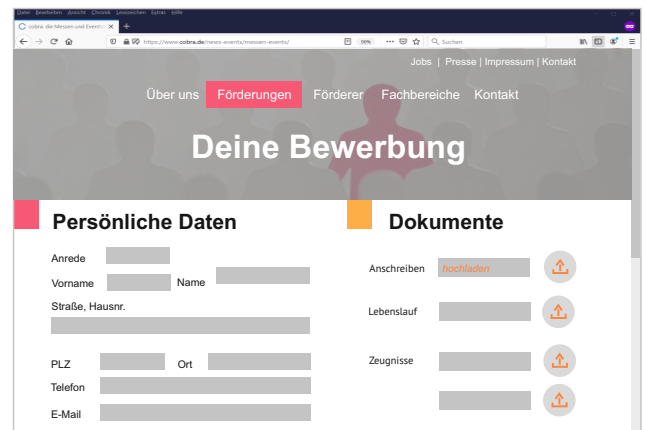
Datei Bearbeiten Ansicht Chronik Lesezeichen Extras Hilfe

cobra: die Messen und Events ×

https://www.cobra.de/news-events/messen-events/

90%

Suchen

Jobs | Presse | Impressum | Kontakt

Über uns Förderungen Förderer Fachbereiche Kontakt

Deine Bewerbung

Persönliche Daten

Anrede

Vorname

Name

Straße, Hausnr.

PLZ

Ort

Telefon

E-Mail

Dokumente

Anschreiben

hochladen

Lebenslauf

Zeugnisse